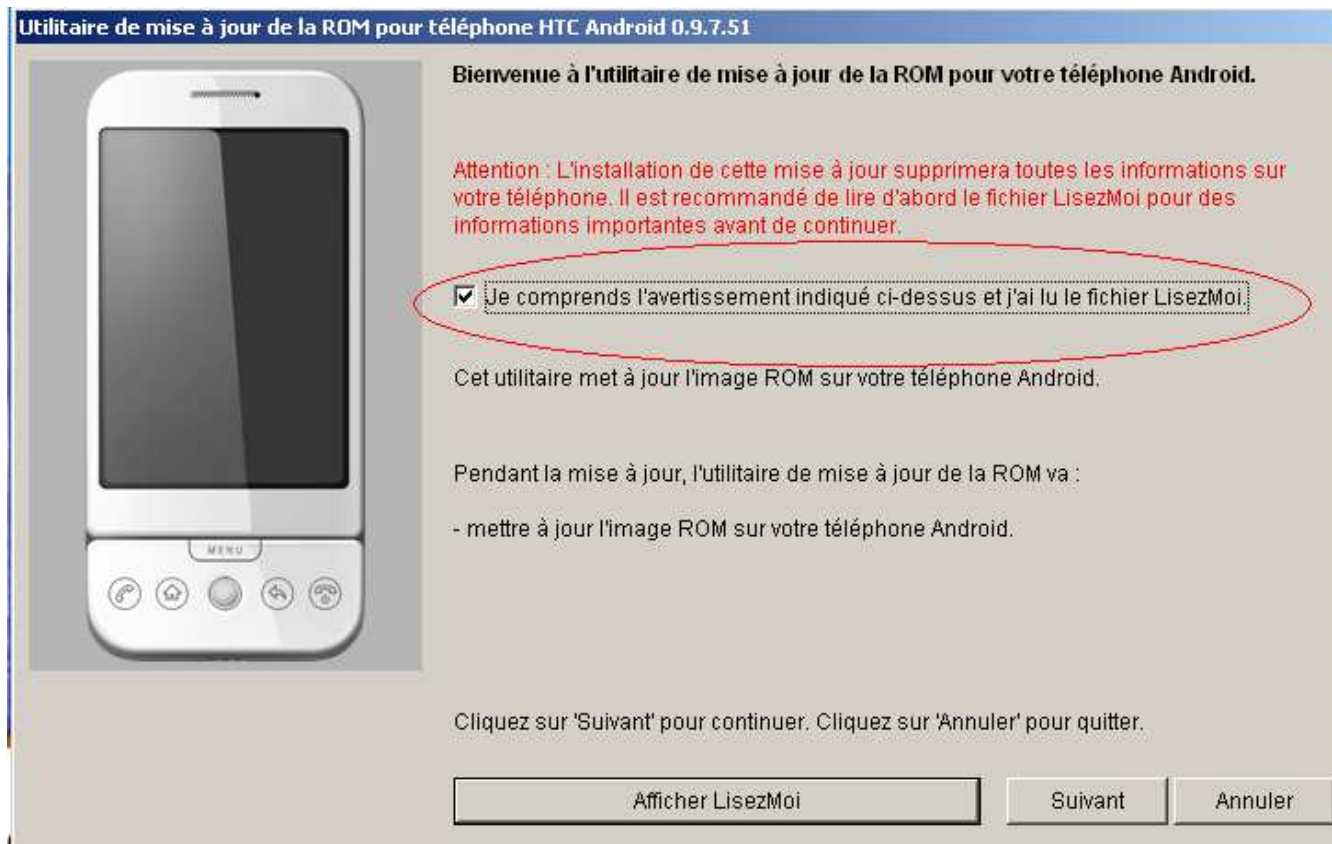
Utilitaire de mise à jour de la ROM pour téléphone HTC Android 0.9.7.51

MENU

Bienvenue à l'utilitaire de mise à jour de la ROM pour votre téléphone Android.

Attention : L'installation de cette mise à jour supprimera toutes les informations sur votre téléphone. Il est recommandé de lire d'abord le fichier LisezMoi pour des informations importantes avant de continuer.

Je comprends l'avertissement indiqué ci-dessus et j'ai lu le fichier LisezMoi.

Cet utilitaire met à jour l'image ROM sur votre téléphone Android.

Pendant la mise à jour, l'utilitaire de mise à jour de la ROM va :

- mettre à jour l'image ROM sur votre téléphone Android.

Cliquez sur 'Suivant' pour continuer. Cliquez sur 'Annuler' pour quitter.

Afficher LisezMoi

Suivant

Annuler